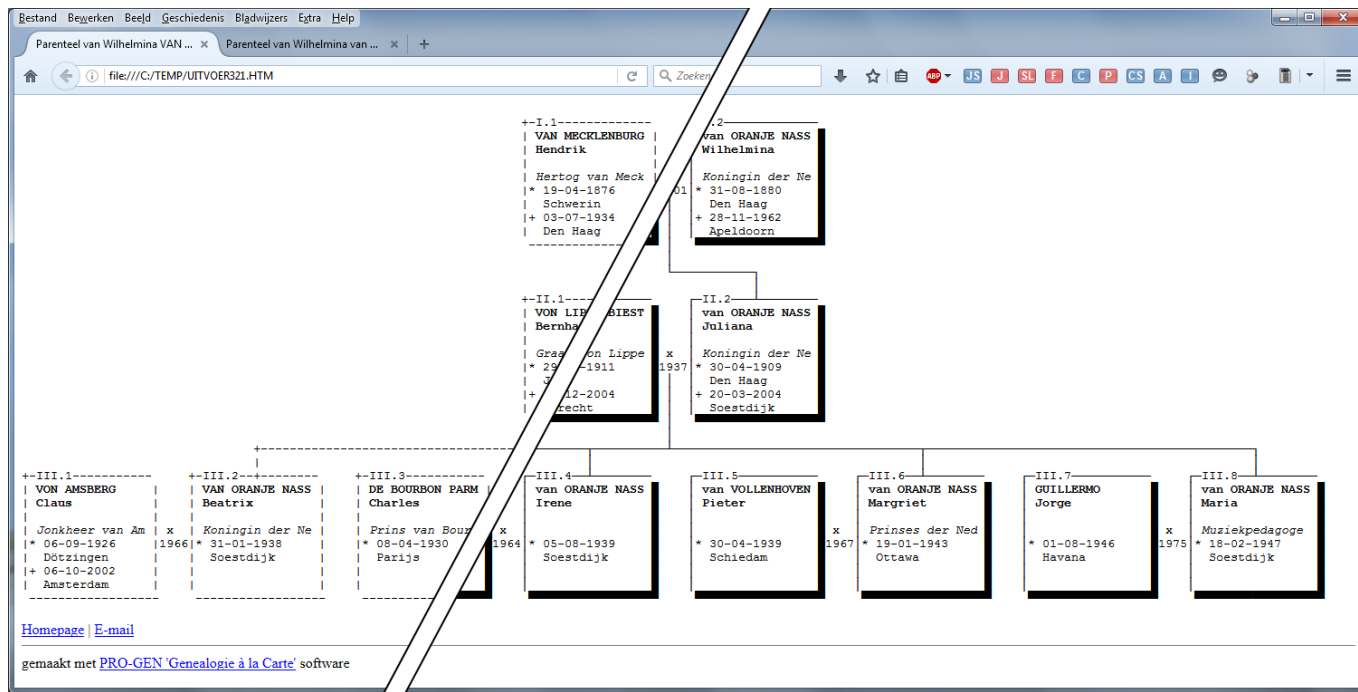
Bestand Bewerken Beeld Geschiedenis Bladwijzers Extra Help

Parenteel van Wilhelmina VAN ... × Parenteel van Wilhelmina van ... × +

file:///C:/TEMP/UITVOER321.HTM

Zoeken

JS J SL F C P CS A I

I.1
VAN MECKLENBURG
Hendrik

Hertog van Meck
* 19-04-1876
Schwerin
+ 03-07-1934
Den Haag

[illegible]01

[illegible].2
van ORANJE NASS
Wilhelmina

Koningin der Ne
* 31-08-1880
Den Haag
+ 28-11-1962
Apeldoorn

II.1
VON LI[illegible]BIEST
Bernha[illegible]

Gra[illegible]on Lippe
* 29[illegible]-1911
J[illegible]
+ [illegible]12-2004
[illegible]recht

x
1937

II.2
van ORANJE NASS
Juliana

Koningin der Ne
* 30-04-1909
Den Haag
+ 20-03-2004
Soestdijk

III.1
VON AMSBERG
Claus

Jonkheer van Am
* 06-09-1926
Dötzingen
+ 06-10-2002
Amsterdam

x
1966

III.2
van ORANJE NASS
Beatrix

Koningin der Ne
* 31-01-1938
Soestdijk

III.3
DE BOURBON PARM
Charles

Prins van Bour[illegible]
* 08-04-1930
Parijs

x
1964

III.4
van ORANJE NASS
Irene

* 05-08-1939
Soestdijk

III.5
van VOLLENHOVEN
Pieter

* 30-04-1939
Schiedam

x
1967

III.6
van ORANJE NASS
Margriet

Prinses der Ned
* 19-01-1943
Ottawa

III.7
GUILLERMO
Jorge

* 01-08-1946
Havana

x
1975

III.8
van ORANJE NASS
Maria

Muziekpedagoge
* 18-02-1947
Soestdijk

Homepage | E-mail

gemaakt met PRO-GEN 'Genealogie à la Carte' software